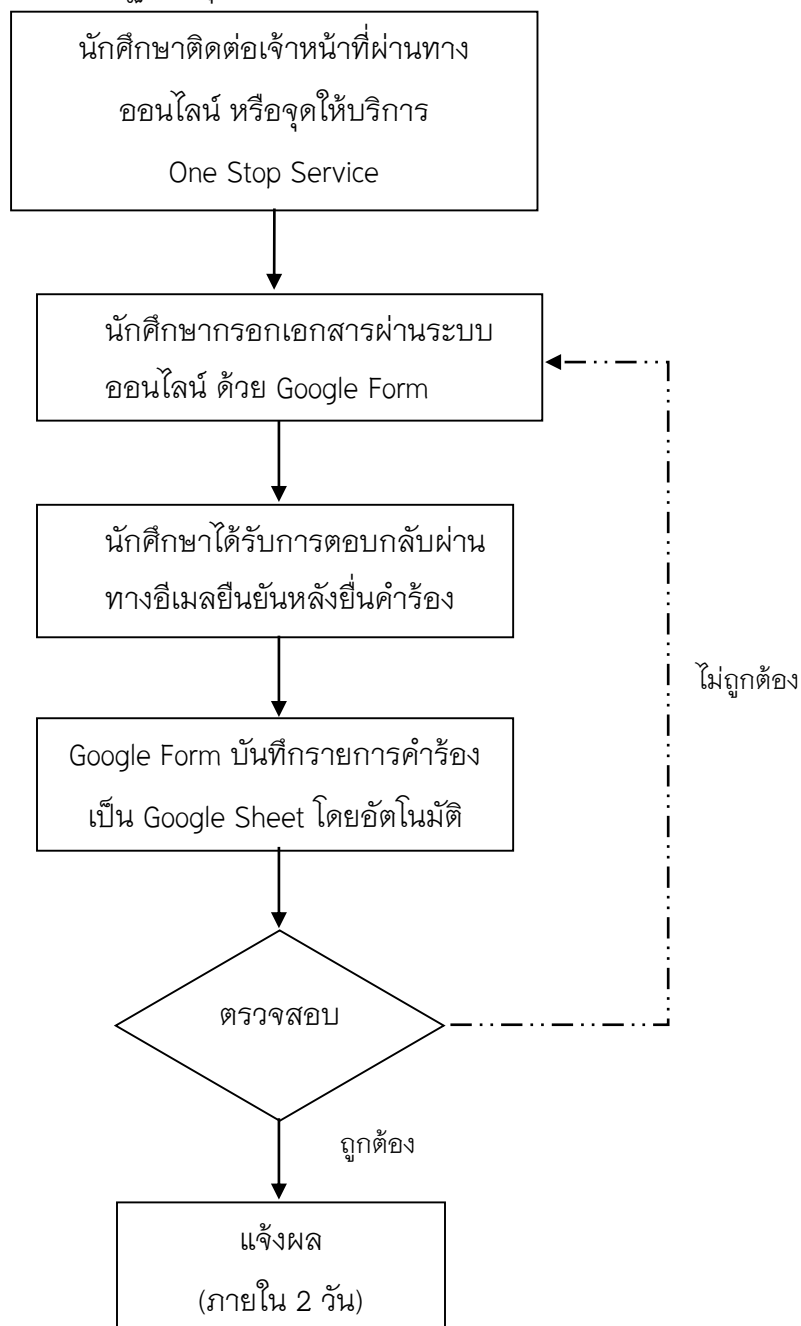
นักศึกษาติดต่อเจ้าหน้าที่ผ่านทาง ออนไลน์ หรือจุดให้บริการ One Stop Service

นักศึกษากรอกเอกสารผ่านระบบ ออนไลน์ ด้วย Google Form

นักศึกษาได้รับการตอบกลับผ่าน ทางอีเมลยืนยันหลังยื่นคำร้อง

ไม่ถูกต้อง

Google Form บันทึกรายการคำร้อง เป็น Google Sheet โดยอัตโนมัติ

ตรวจสอบ

ถูกต้อง

แจ้งผล (ภายใน 2 วัน)